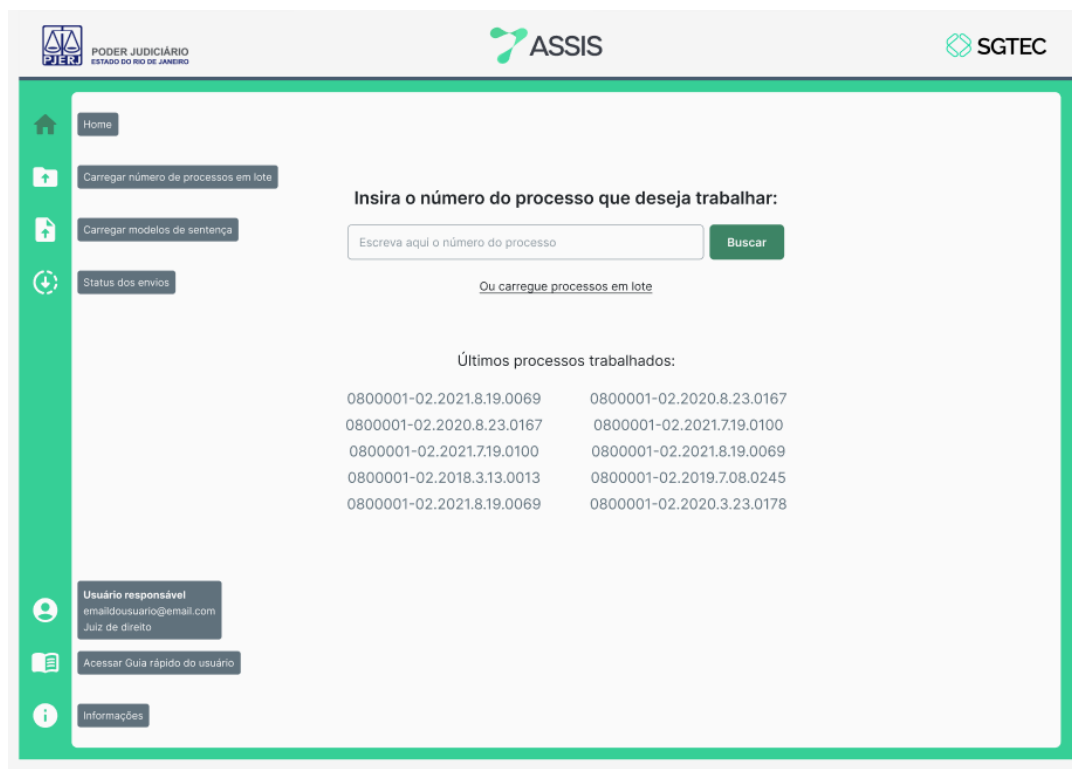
PJERJ PODER JUDICIÁRIO
ESTADO DO RIO DE JANEIRO

ASSIS

SGTEC

Home

Carregar número de processos em lote

Carregar modelos de sentença

Status dos envios

Insira o número do processo que deseja trabalhar:

Escreva aqui o número do processo

Buscar

Ou carregue processos em lote

Últimos processos trabalhados:

| | |
|---|---|
| 0800001-02.2021.8.19.0069 | 0800001-02.2020.8.23.0167 |
| 0800001-02.2020.8.23.0167 | 0800001-02.2021.7.19.0100 |
| 0800001-02.2021.7.19.0100 | 0800001-02.2021.8.19.0069 |
| 0800001-02.2018.3.13.0013 | 0800001-02.2019.7.08.0245 |
| 0800001-02.2021.8.19.0069 | 0800001-02.2020.3.23.0178 |

Usuário responsável
emaildousuario@email.com
Juiz de direito

Acessar Guia rápido do usuário

Informações